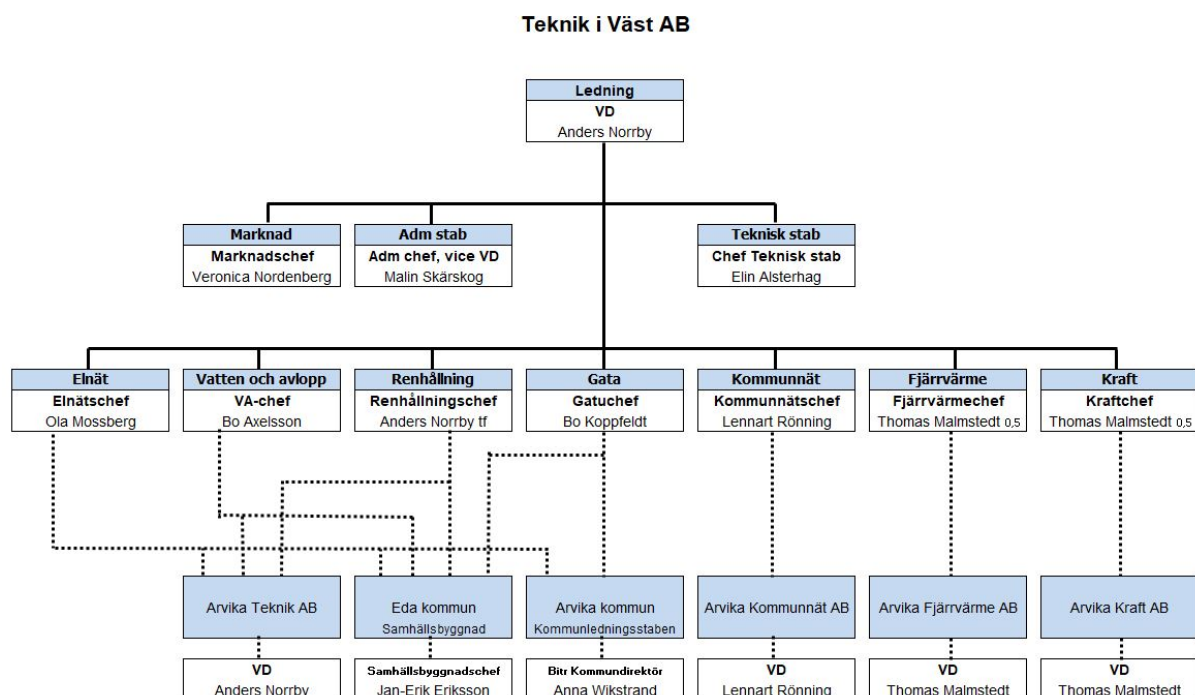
Teknik i Väst AB

Ledning
VD
Anders Norrby

Marknad
Marknadschef
Veronica Nordenberg

Adm stab
Adm chef, vice VD
Malin Skärskog

Teknisk stab
Chef Teknisk stab
Elin Alsterhag

Elnät
Elnätschef
Ola Mossberg

Vatten och avlopp
VA-chef
Bo Axelsson

Renhållning
Renhållningschef
Anders Norrby tf

Gata
Gatuchef
Bo Koppfeldt

Kommunnät
Kommunnätschef
Lennart Rönning

Fjärrvärme
Fjärrvärmechef
Thomas Malmstedt 0,5

Kraft
Kraftchef
Thomas Malmstedt 0,5

Arvika Teknik AB

Eda kommun
Samhällsbyggnad

Arvika kommun
Kommunledningsstaben

Arvika Kommunnät AB

Arvika Fjärrvärme AB

Arvika Kraft AB

VD
Anders Norrby

Samhällsbyggnadschef
Jan-Erik Eriksson

Bitr Kommundirektör
Anna Wikstrand

VD
Lennart Rönning

VD
Thomas Malmstedt

VD
Thomas Malmstedt